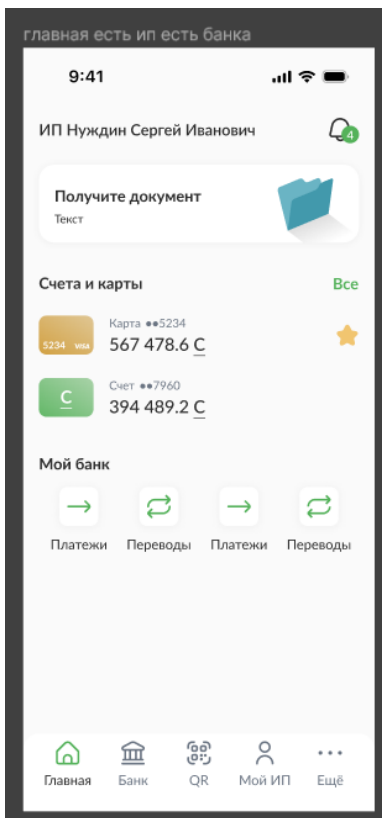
главная есть ип есть банка

9:41

ИП Нуждин Сергей Иванович

4

Получите документ
Текст

Счета и карты
Все

5234 VISA
Карта ••5234
567 478.6 С

С
Счет ••7960
394 489.2 С

Мой банк

Платежи
Переводы
Платежи
Переводы

Главная
Банк
QR
Мой ИП
Ещё